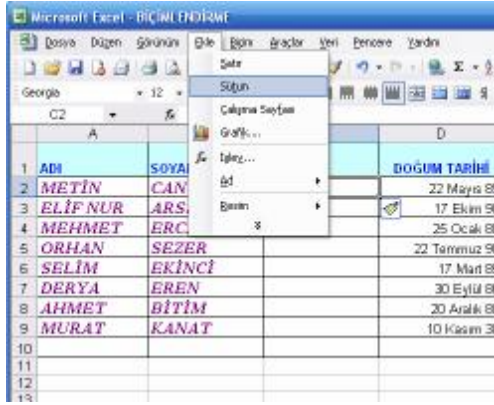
Microsoft Excel - BİÇİMLENDİRME

Dosya Düzen Görünüm Ekle Biçim Araçlar Veri Pencere Yardım

Georgia 12

C2

Satır
Sütun
Çalışma Sayfası
Grafik...
İşlev...
Ad
Resim

| | A | B | C | D |
|---|---|---|---|---|
| 1 | ADI | SOYA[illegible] | | DOĞUM TARİHİ |
| 2 | METİN | CAN | | 22 Mayıs 8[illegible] |
| 3 | ELİF NUR | ARS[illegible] | | 17 Ekim 9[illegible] |
| 4 | MEHMET | ERC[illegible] | | 25 Ocak 8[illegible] |
| 5 | ORHAN | SEZER | | 22 Temmuz 9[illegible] |
| 6 | SELİM | EKİNCİ | | 17 Mart 8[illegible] |
| 7 | DERYA | EREN | | 30 Eylül 8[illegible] |
| 8 | AHMET | BİTİM | | 20 Aralık 8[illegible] |
| 9 | MURAT | KANAT | | 10 Kasım 3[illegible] |
| 10 | | | | |
| 11 | | | | |
| 12 | | | | |
| 13 | | | | |